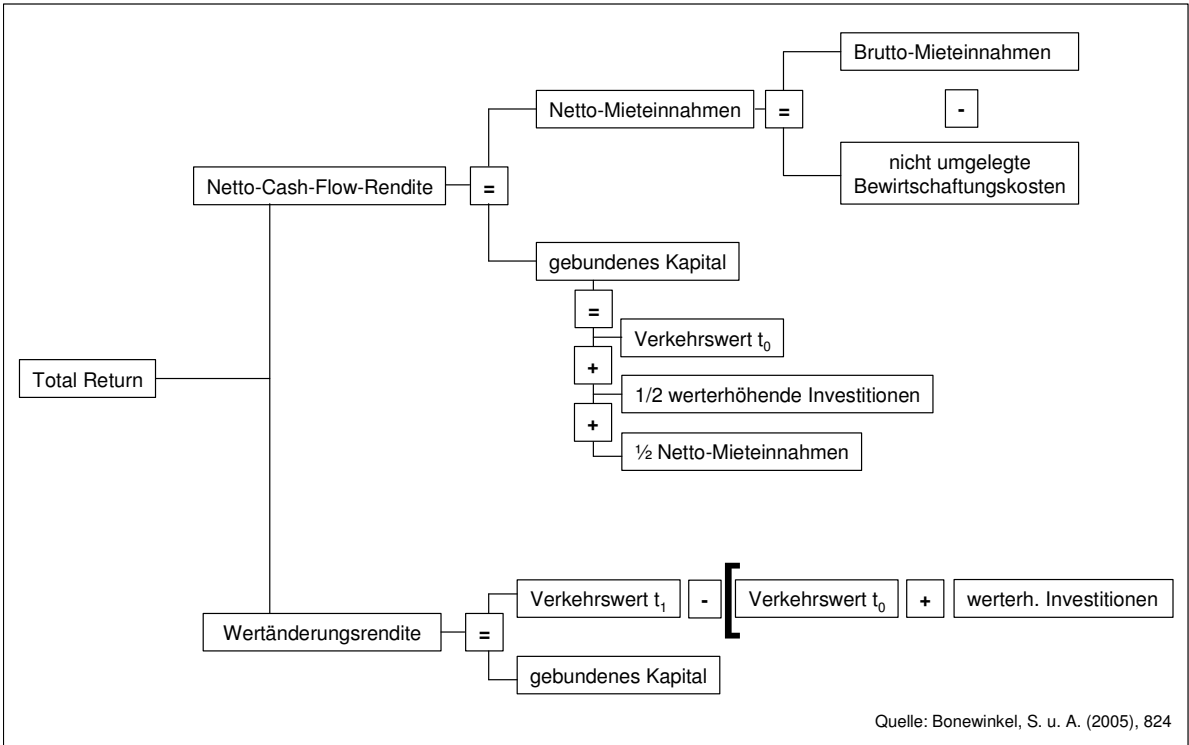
Total Return

Netto-Cash-Flow-Rendite

=

Netto-Mieteinnahmen

=

Brutto-Mieteinnahmen

-

nicht umgelegte Bewirtschaftungskosten

gebundenes Kapital

=

Verkehrswert $t_0$

+

1/2 werterhöhende Investitionen

+

½ Netto-Mieteinnahmen

Wertänderungsrendite

=

Verkehrswert $t_1$

-

[

Verkehrswert $t_0$

+

werterh. Investitionen

gebundenes Kapital

Quelle: Bonewinkel, S. u. A. (2005), 824